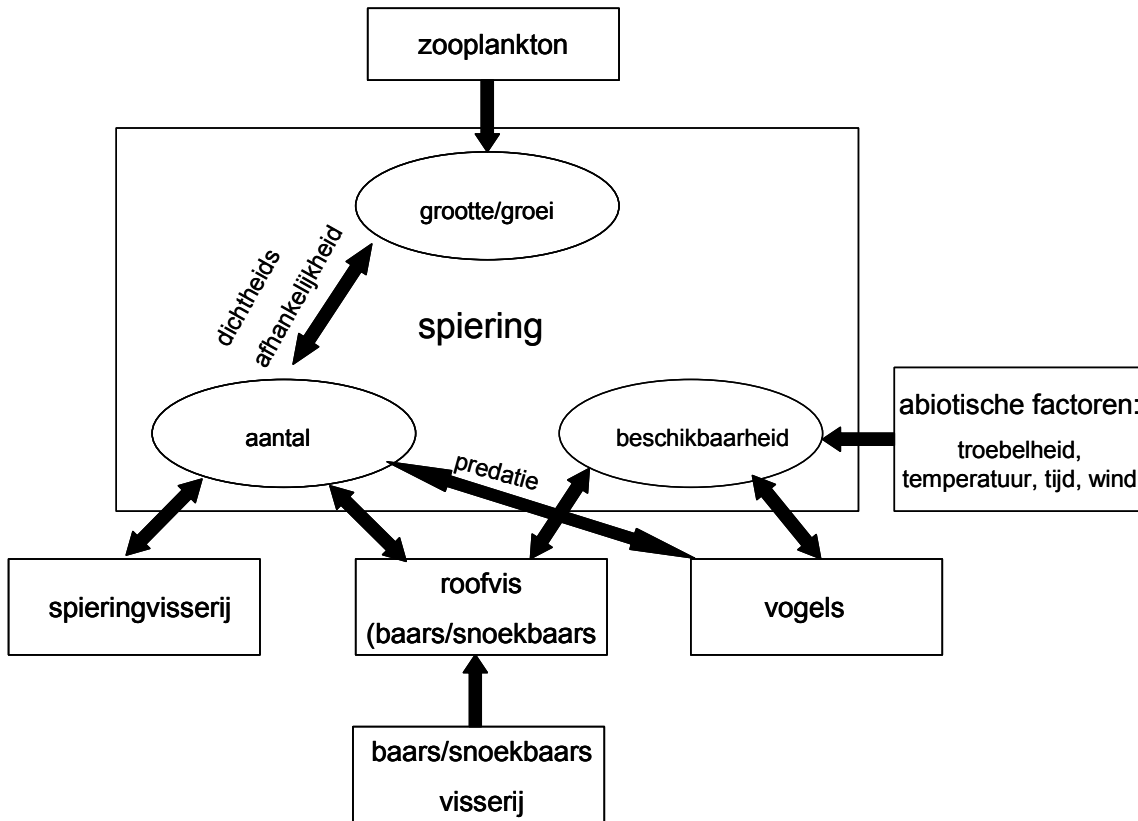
zooplankton

grootte/groei

dichtheids afhankelijkheid

spiering

aantal

beschikbaarheid

predatie

abiotische factoren:
troebelheid, temperatuur, tijd, wind

spieringvisserij

roofvis (baars/snoekbaars

vogels

baars/snoekbaars visserij